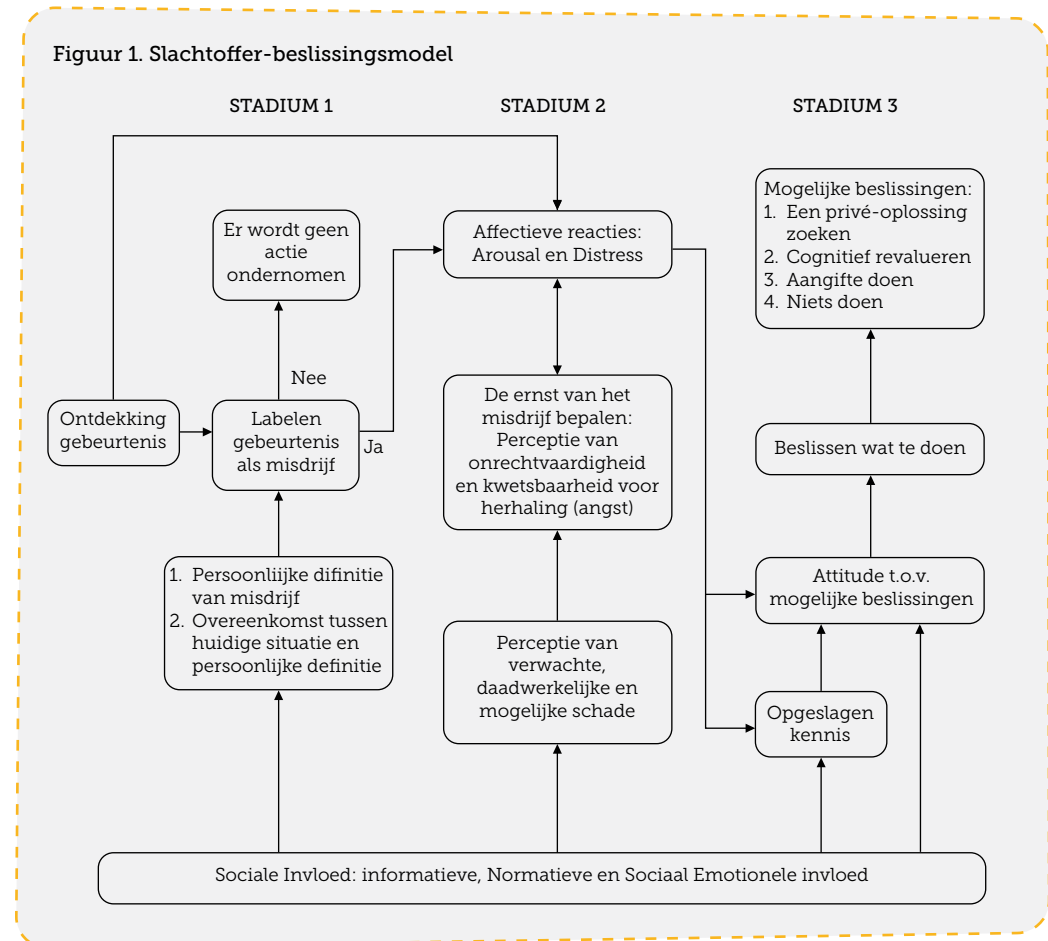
Figuur 1. Slachtoffer-beslissingsmodel

STADIUM 1

STADIUM 2

STADIUM 3

Er wordt geen actie ondernomen

Nee

Ontdekking gebeurtenis

Labelen gebeurtenis als misdrijf

Ja

1. Persoonlijke difinitie van misdrijf
2. Overeenkomst tussen huidige situatie en persoonlijke definitie

Affectieve reacties: Arousal en Distress

De ernst van het misdrijf bepalen: Perceptie van onrechtvaardigheid en kwetsbaarheid voor herhaling (angst)

Perceptie van verwachte, daadwerkelijke en mogelijke schade

Mogelijke beslissingen:
1. Een privé-oplossing zoeken
2. Cognitief revalueren
3. Aangifte doen
4. Niets doen

Beslissen wat te doen

Attitude t.o.v. mogelijke beslissingen

Opgeslagen kennis

Sociale Invloed: informatieve, Normatieve en Sociaal Emotionele invloed